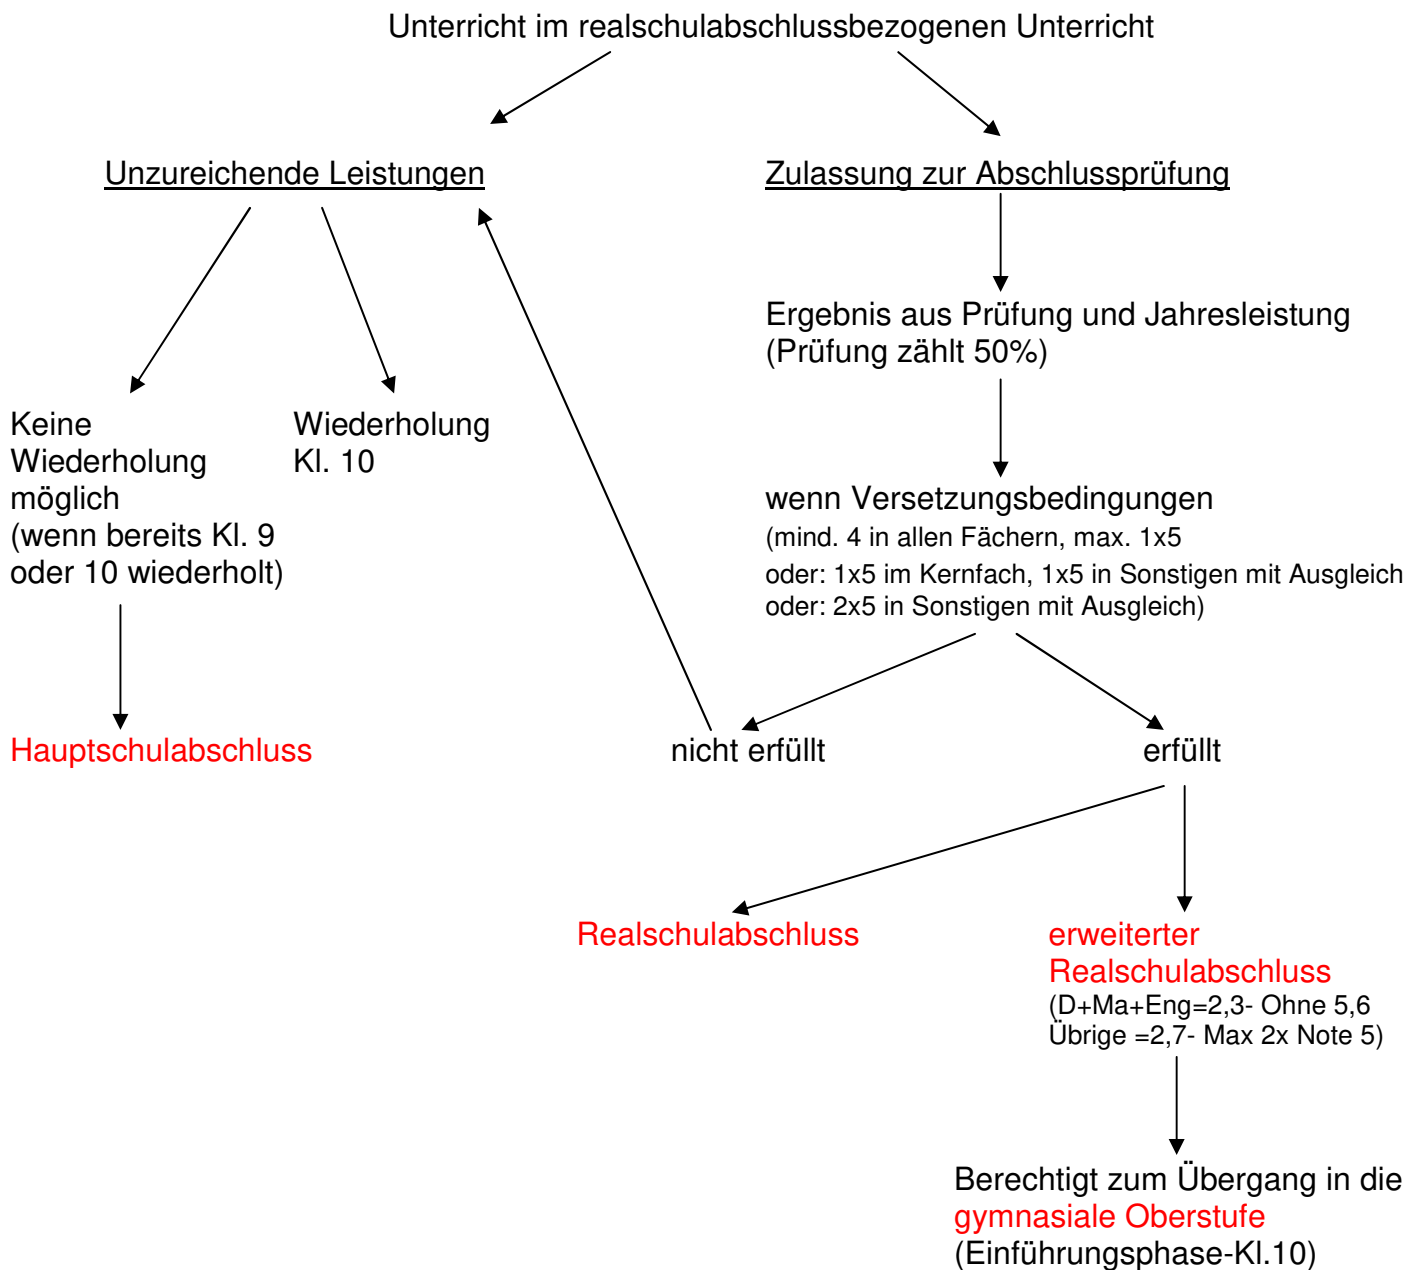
Unterricht im realschulabschlussbezogenen Unterricht

Unzureichende Leistungen

Zulassung zur Abschlussprüfung

Ergebnis aus Prüfung und Jahresleistung (Prüfung zählt 50%)

Keine Wiederholung möglich (wenn bereits Kl. 9 oder 10 wiederholt)

Wiederholung Kl. 10

wenn Versetzungsbedingungen
(mind. 4 in allen Fächern, max. 1x5
oder: 1x5 im Kernfach, 1x5 in Sonstigen mit Ausgleich
oder: 2x5 in Sonstigen mit Ausgleich)

Hauptschulabschluss

nicht erfüllt

erfüllt

Realschulabschluss

erweiterter Realschulabschluss
(D+Ma+Eng=2,3- Ohne 5,6
Übrige =2,7- Max 2x Note 5)

Berechtigt zum Übergang in die gymnasiale Oberstufe (Einführungsphase-Kl.10)